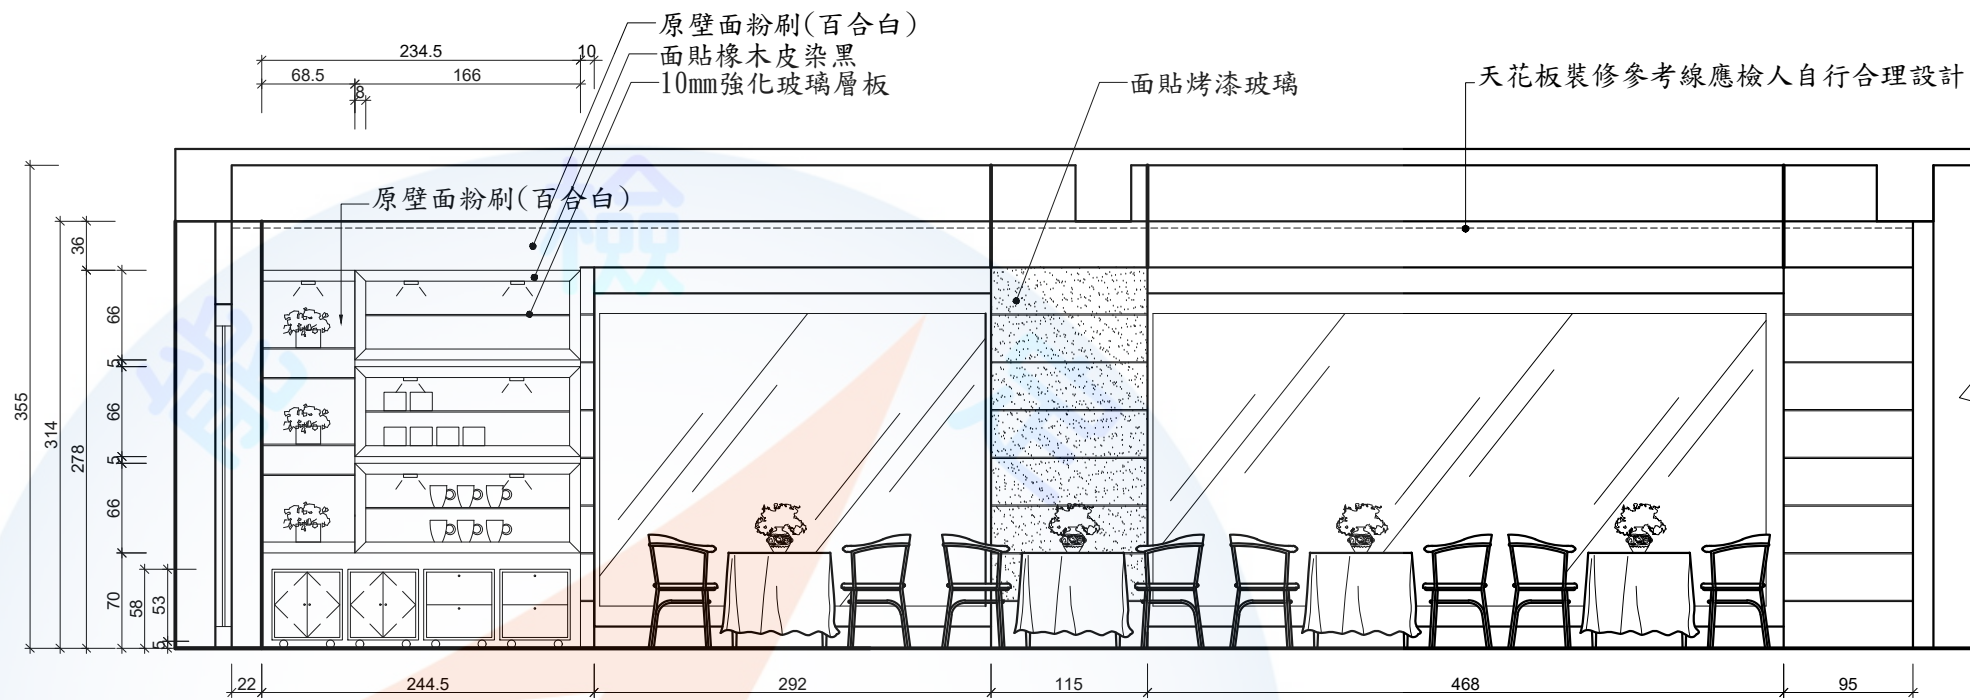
原壁面粉刷(百合白)
面貼橡木皮染黑
10mm強化玻璃層板
面貼烤漆玻璃
天花板裝修參考線應檢人自行合理設計
原壁面粉刷(百合白)

234.5
10
68.5
166
8

355
314
278
36
66
5
66
5
66
70
58
53
5

22
244.5
292
115
468
95